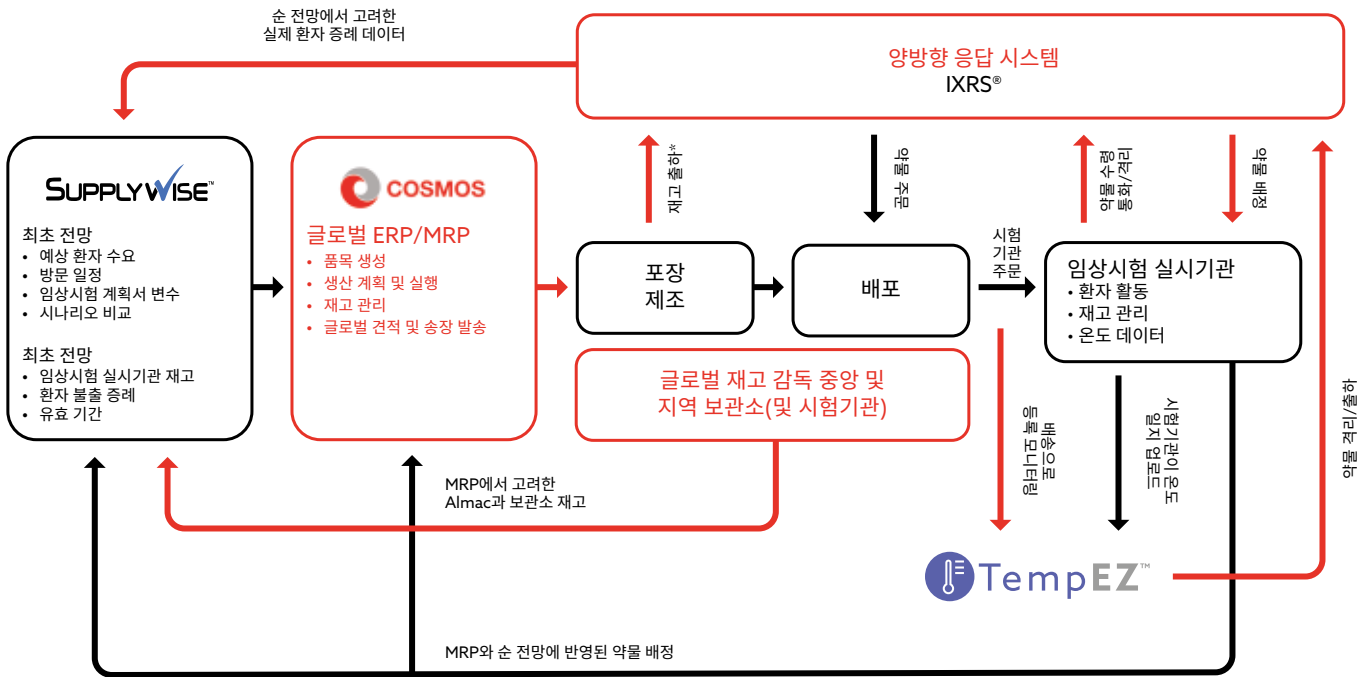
순 전망에서 고려한
실제 환자 증례 데이터

양방향 응답 시스템
IXRS®

SUPPLYWISE™

최초 전망
• 예상 환자 수요
• 방문 일정
• 임상시험 계획서 변수
• 시나리오 비교

최초 전망
• 임상시험 실시기관 재고
• 환자 불출 증례
• 유효 기간

COSMOS

글로벌 ERP/MRP
• 품목 생성
• 생산 계획 및 실행
• 재고 관리
• 글로벌 견적 및 송장 발송

재고 출하*

약물 주문

약물 수령
통화/격리

약물 배정

포장
제조

배포

시험
기관
주문

임상시험 실시기관
• 환자 활동
• 재고 관리
• 온도 데이터

글로벌 재고 감독 중앙 및
지역 보관소(및 시험기관)

배송으로
등록 모니터링

시험기관이 온도
일지 업로드

약물 격리/출하

MRP에서 고려한
Almac과 보관소 재고

TempEZ™

MRP와 순 전망에 반영된 약물 배정